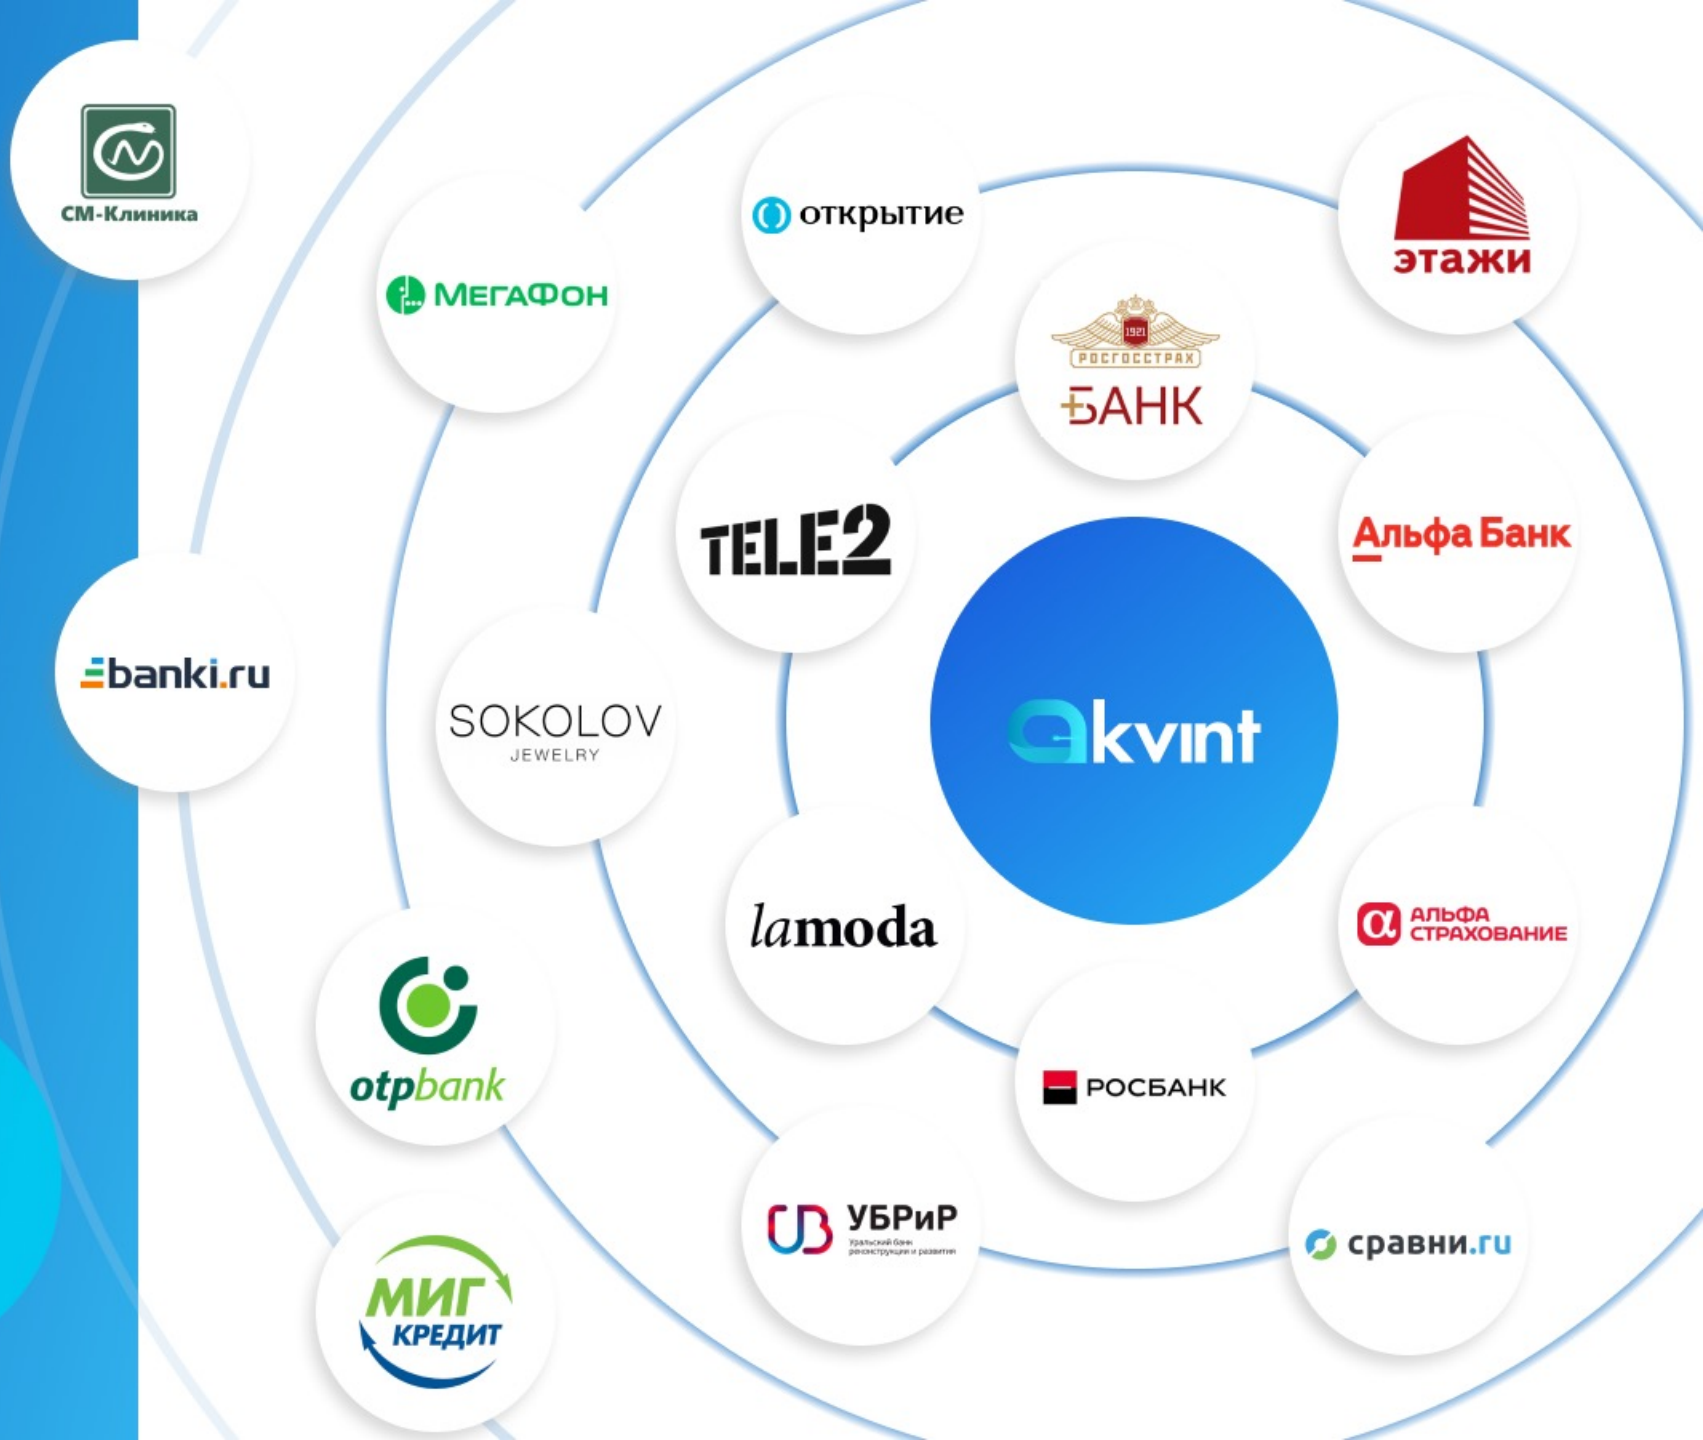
СМ-Клиника

МегаФон

открытие

этажи

1921
РОСГОССТРАХ
БАНК

TELE2

Альфа Банк

banki.ru

SOKOLOV
JEWELRY

akvint

lamoda

АЛЬФА СТРАХОВАНИЕ

otpbank

РОСБАНК

УБРиР
Уральский банк реконструкции и развития

сравни.ru

МИГ КРЕДИТ